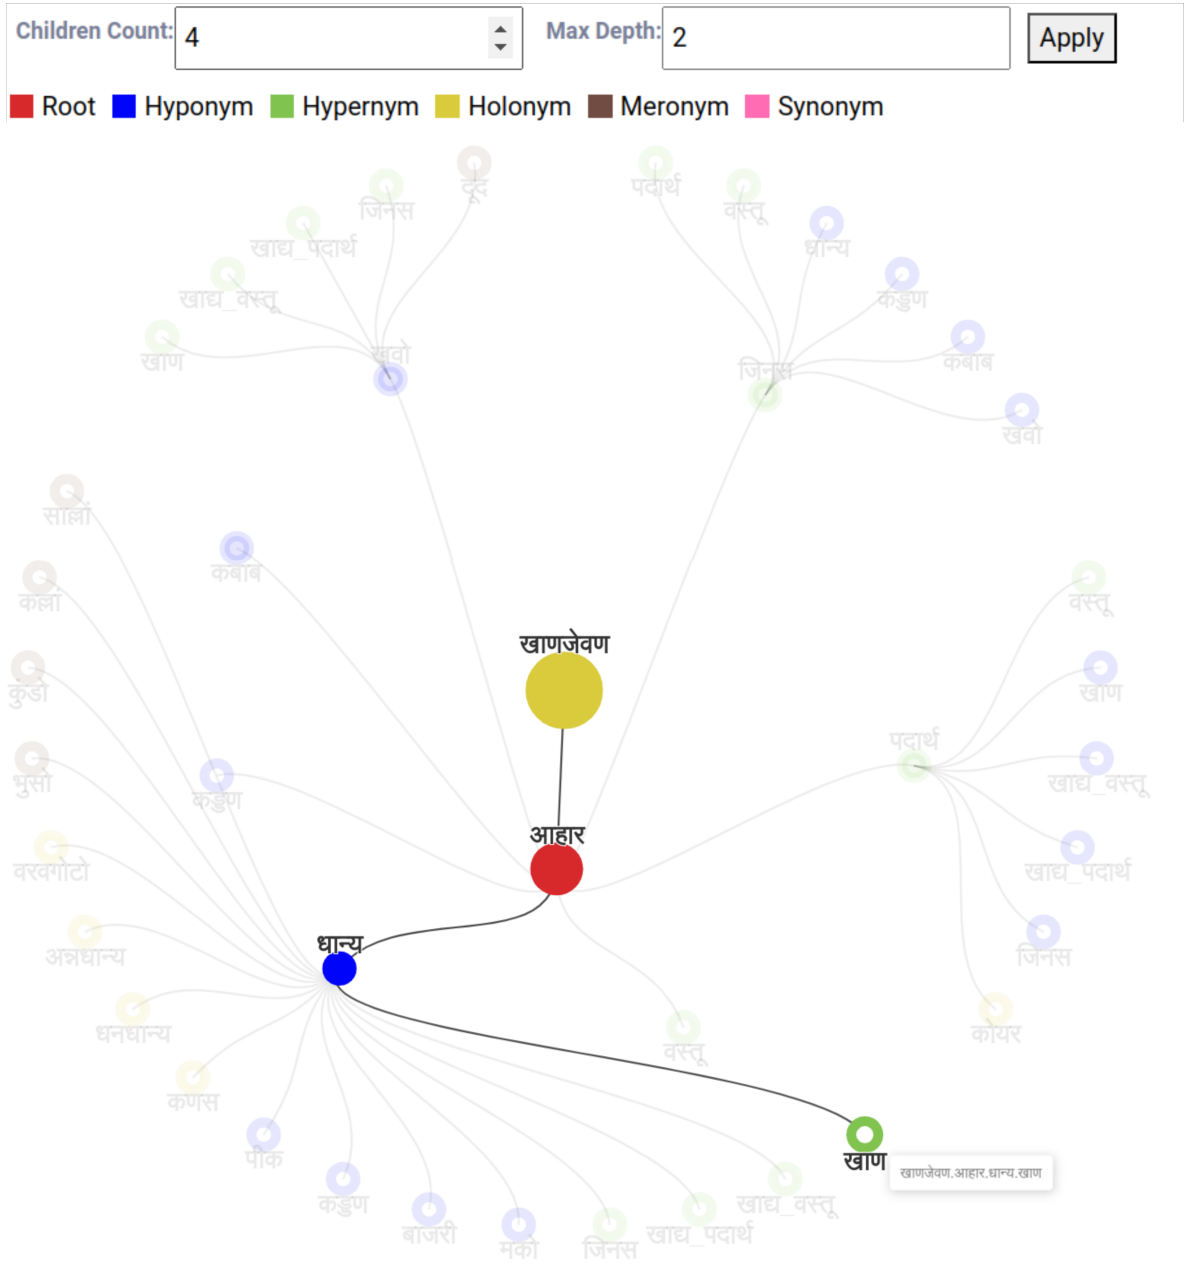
Children Count: 4 Max Depth: 2 Apply

Root Hyponym Hypernym Holonym Meronym Synonym

दूध
जिनस
खाद्य_पदार्थ
खाद्य_वस्तू
खाण
खवो
पदार्थ
वस्तू
धान्य
कड्डण
कबाब
जिनस
खवो
साळी
कबाब
कळा
कुंडो
भुसो
कड्डण
वरवणोटो
अन्नधान्य
धनधान्य
कणस
खाणजेवण
आहार
धान्य
पदार्थ
वस्तू
खाण
खाद्य_वस्तू
खाद्य_पदार्थ
जिनस
कोयर
वस्तू
पीक
कड्डण
बाजरी
मको
जिनस
खाद्य_पदार्थ
खाद्य_वस्तू
खाण
खाणजेवण.आहार.धान्य.खाण